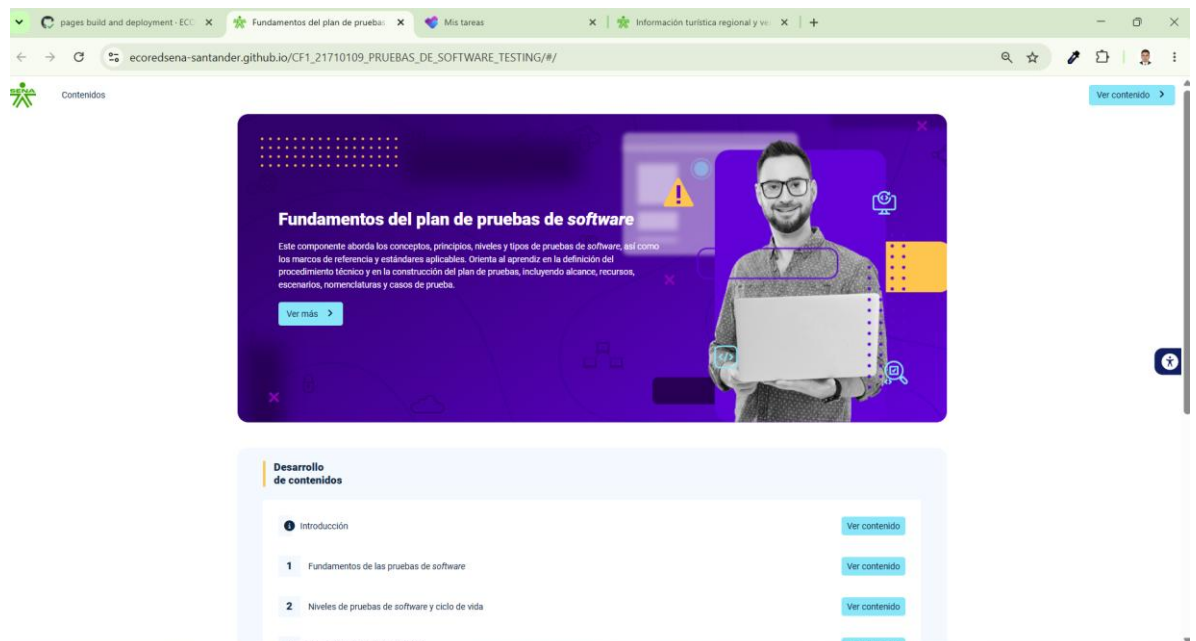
pages build and deployment · ECC ×
Fundamentos del plan de pruebas ×
Mis tareas ×
Información turística regional y ve ×
+

ecoredsena-santander.github.io/CF1_21710109_PRUEBAS_DE_SOFTWARE_TESTING/#/

SENA
Contenidos

Ver contenido >

Fundamentos del plan de pruebas de *software*

Este componente aborda los conceptos, principios, niveles y tipos de pruebas de *software*, así como los marcos de referencia y estándares aplicables. Orienta al aprendiz en la definición del procedimiento técnico y en la construcción del plan de pruebas, incluyendo alcance, recursos, escenarios, nomenclaturas y casos de prueba.

Ver más >

Desarrollo
de contenidos

Introducción
Ver contenido

1 Fundamentos de las pruebas de *software*
Ver contenido

2 Niveles de pruebas de *software* y ciclo de vida
Ver contenido